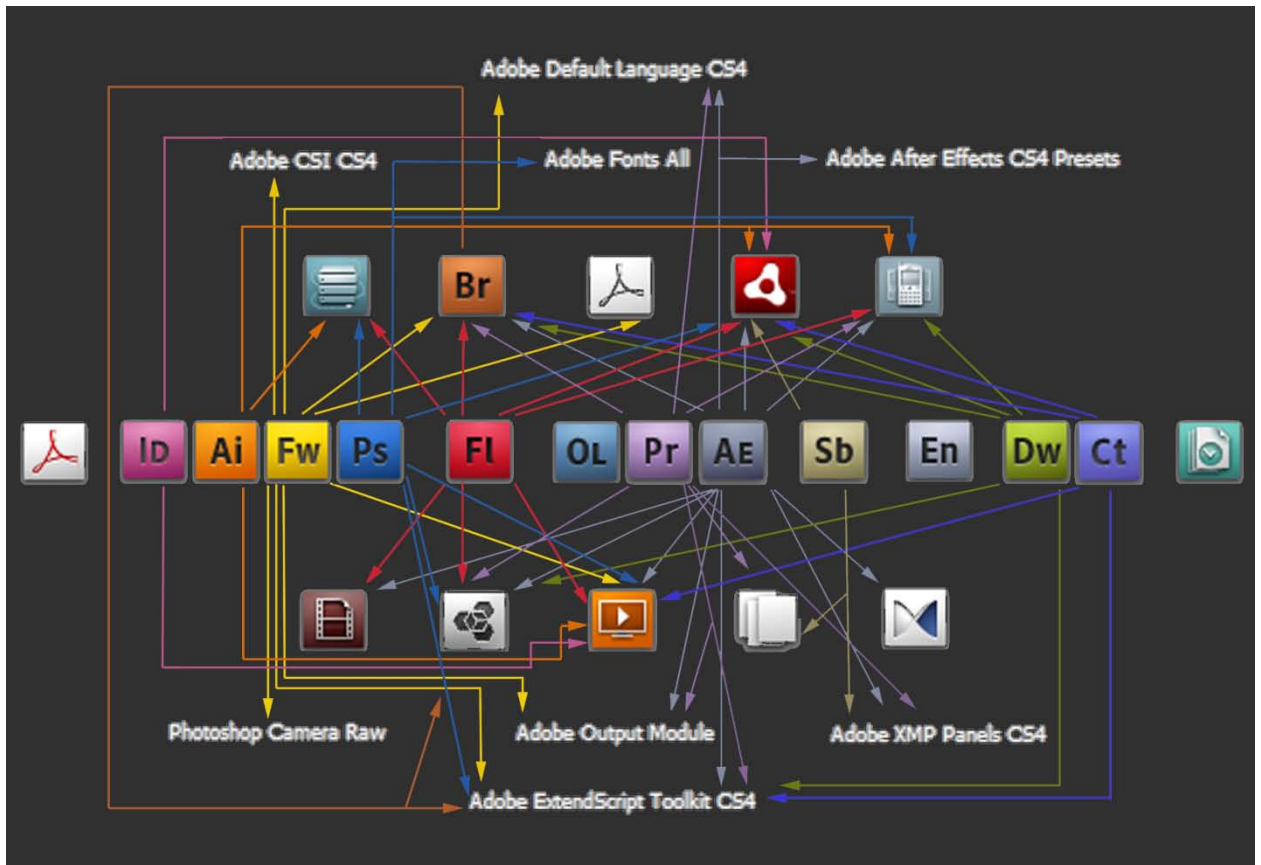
Adobe Default Language CS4

Adobe CSI CS4

Adobe Fonts All

Adobe After Effects CS4 Presets

Br

ID Ai Fw Ps Fl OL Pr AE Sb En Dw Ct

Photoshop Camera Raw

Adobe Output Module

Adobe XMP Panels CS4

Adobe ExtendScript Toolkit CS4